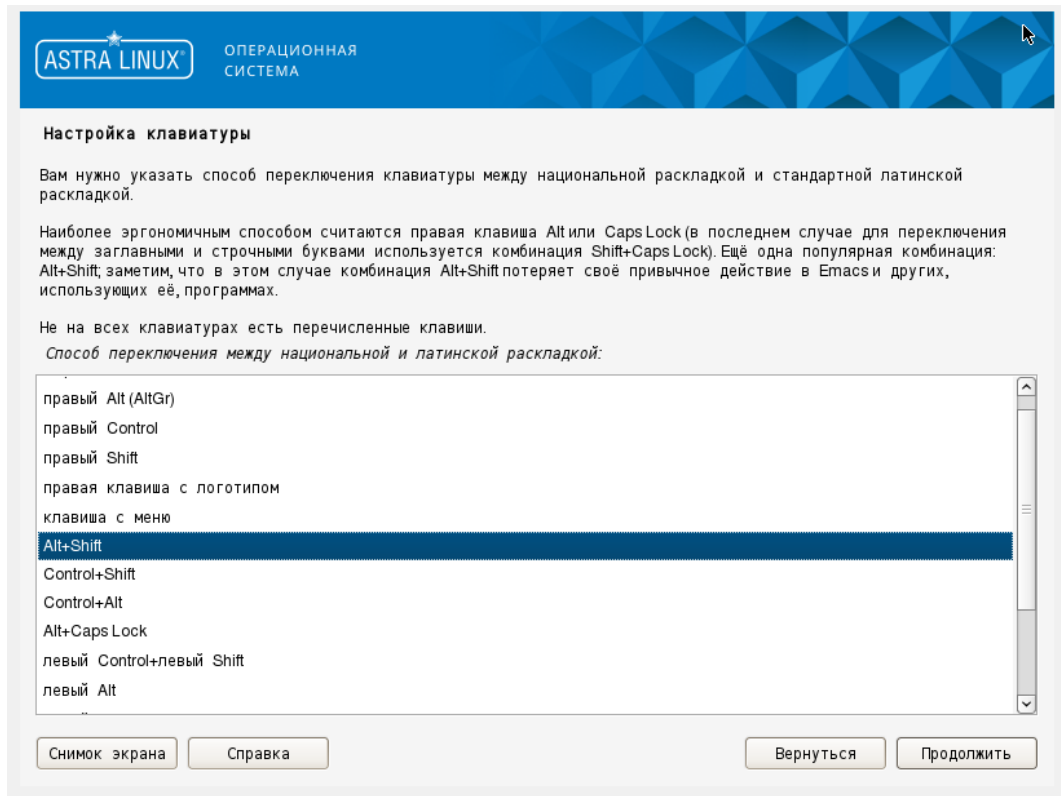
ASTRA LINUX®

ОПЕРАЦИОННАЯ СИСТЕМА

Настройка клавиатуры

Вам нужно указать способ переключения клавиатуры между национальной раскладкой и стандартной латинской раскладкой.

Наиболее эргономичным способом считаются правая клавиша Alt или Caps Lock (в последнем случае для переключения между заглавными и строчными буквами используется комбинация Shift+Caps Lock). Ещё одна популярная комбинация: Alt+Shift; заметим, что в этом случае комбинация Alt+Shift потеряет своё привычное действие в Emacs и других, использующих её, программах.

Не на всех клавиатурах есть перечисленные клавиши.

Способ переключения между национальной и латинской раскладкой:

правый Alt (AltGr)
правый Control
правый Shift
правая клавиша с логотипом
клавиша с меню
Alt+Shift
Control+Shift
Control+Alt
Alt+Caps Lock
левый Control+левый Shift
левый Alt

Снимок экрана
Справка
Вернуться
Продолжить